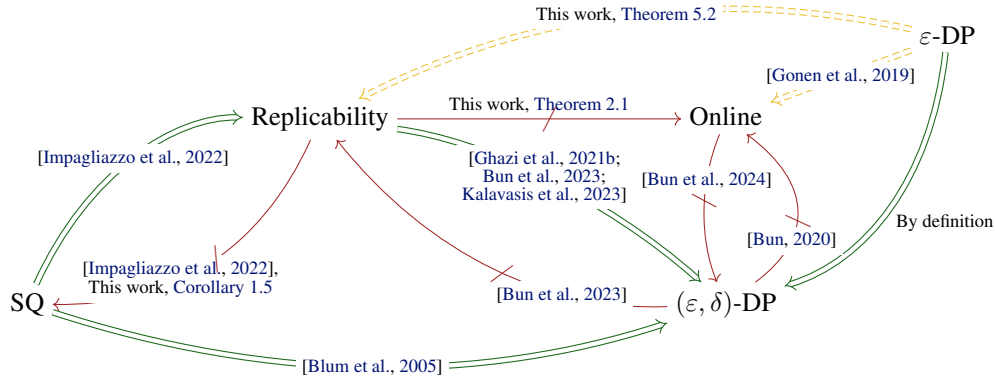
This work, Theorem 5.2

$\varepsilon$-DP

[Gonen et al., 2019]

Replicability

This work, Theorem 2.1

Online

[Impagliazzo et al., 2022]

[Ghazi et al., 2021b; Bun et al., 2023; Kalavasis et al., 2023]

[Bun et al., 2024]

By definition

[Bun, 2020]

[Impagliazzo et al., 2022], This work, Corollary 1.5

SQ

[Bun et al., 2023]

$(\varepsilon, \delta)$-DP

[Blum et al., 2005]